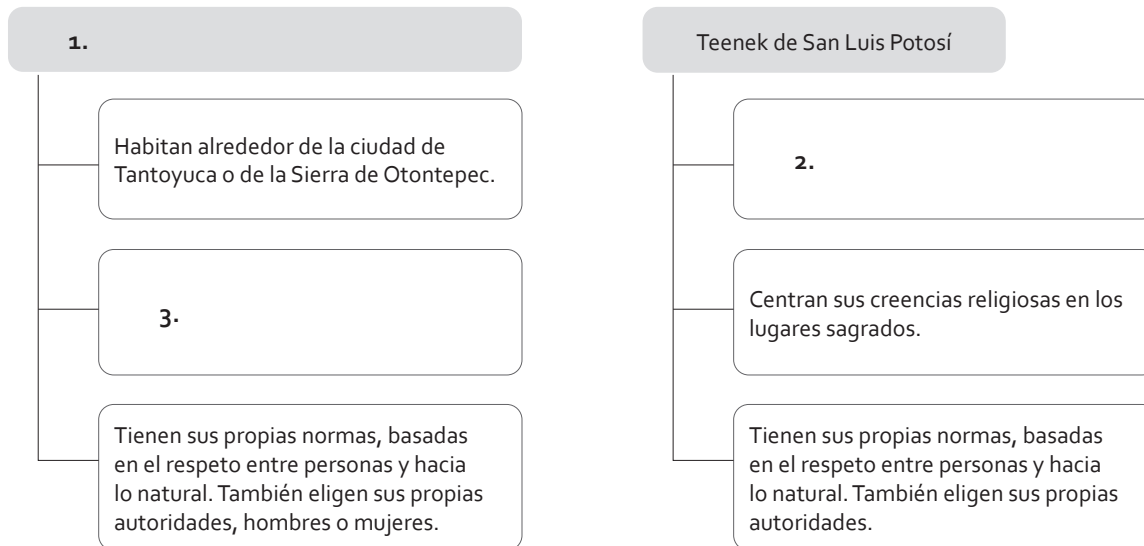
1.

Habitan alrededor de la ciudad de Tantoyuca o de la Sierra de Otontepec.

3.

Tienen sus propias normas, basadas en el respeto entre personas y hacia lo natural. También eligen sus propias autoridades, hombres o mujeres.

Teenek de San Luis Potosí

2.

Centran sus creencias religiosas en los lugares sagrados.

Tienen sus propias normas, basadas en el respeto entre personas y hacia lo natural. También eligen sus propias autoridades.